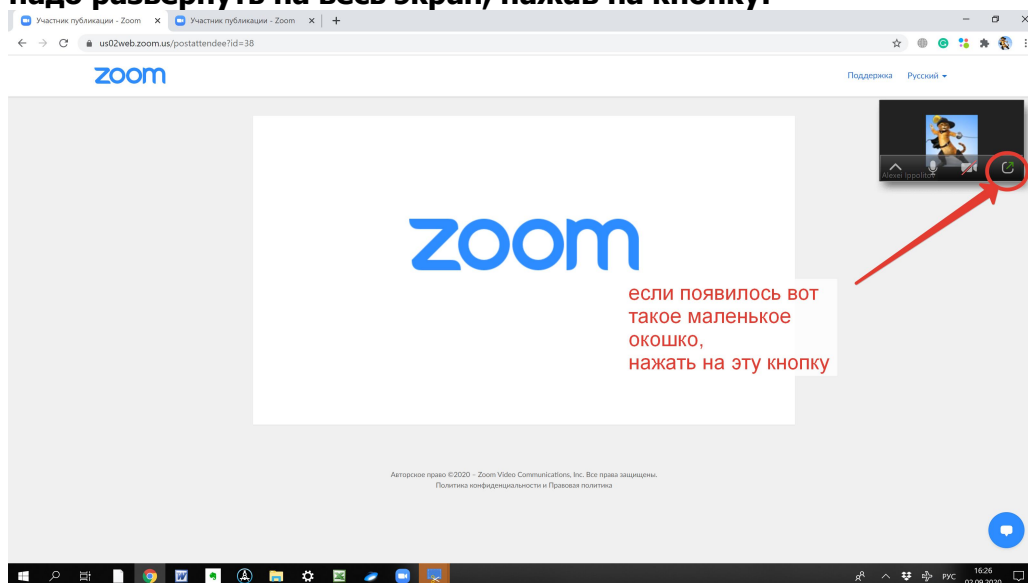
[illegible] на весь экран, нажав на кнопку:

Участник публикации - Zoom × Участник публикации - Zoom × +

us02web.zoom.us/postattendee?id=38

zoom

Поддержка Русский

Alexei Ippolitov

zoom

если появилось вот такое маленькое окошко, нажать на эту кнопку

Авторское право ©2020 - Zoom Video Communications, Inc. Все права защищены.
Политика конфиденциальности и Правовая политика

РУС 16:26 02.09.2020